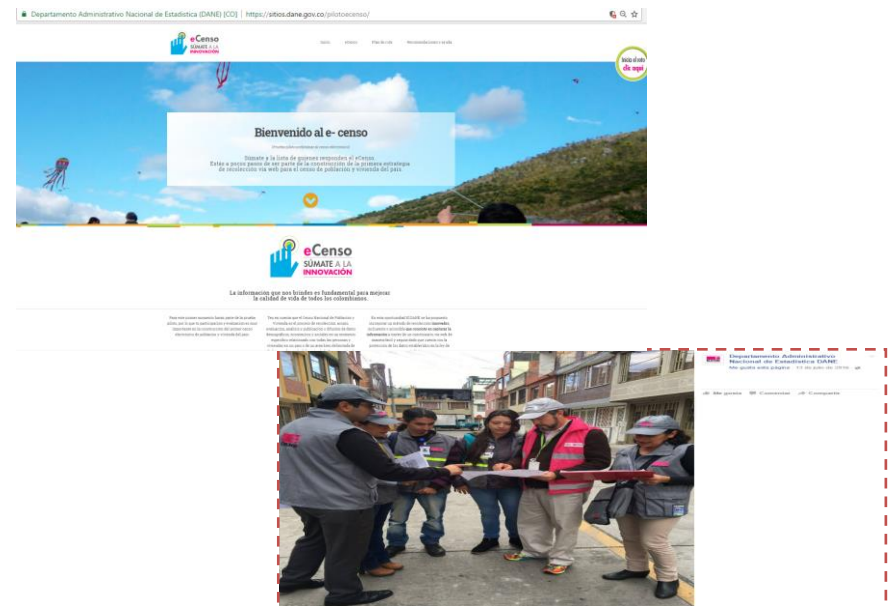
Departamento Administrativo Nacional de Estadística (DANE) [CO] | https://sitios.dane.gov.co/pilotoecenso/

eCenso SÚMATE A LA INNOVACIÓN

Inicio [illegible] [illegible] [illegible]

Inicia el reto de aquí

Bienvenido al e- censo

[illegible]

Súmate a la lista de quienes responden al eCenso. Estas a pocos pasos de ser parte de la construcción de la primera estrategia de recolección vía web para el censo de población y vivienda del país.

eCenso SÚMATE A LA INNOVACIÓN

La información que nos brindes es fundamental para mejorar la calidad de vida de todos los colombianos.

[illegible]

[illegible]

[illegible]

Departamento Administrativo Nacional de Estadística DANE
Me gusta esta página · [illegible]

Me gusta Comentar Compartir